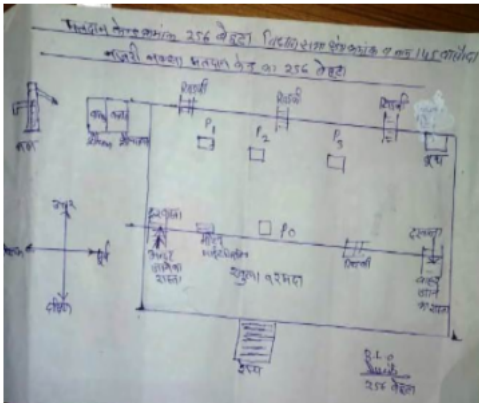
मतदान केन्द्र क्रमांक 256 केहरा विधानसभा क्षेत्र क्रमांक 7 सह 145 कालोदा

मतदान केन्द्र का 256 केहरा

खिड़की
खिड़की
खिड़की
खिड़की

P1
P2
P3

उत्तर
पूर्व
दक्षिण

प्रवेश
P0
खिड़की
निकास

मुख्य बरामदा

B.L.O.
256 केहरा